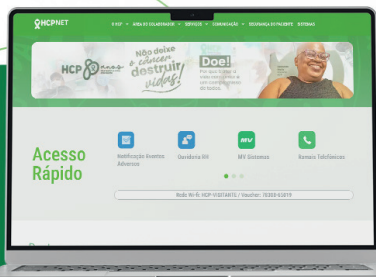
HCPNET

O HCP · ÁREA DO COLABORADOR · SERVIÇOS · COMUNICAÇÃO · SEGURANÇA DO PACIENTE · SISTEMAS

HCP

Não deixe o câncer destruir vidas!

Doe!

Por que doar é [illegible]

Acesso Rápido

Notificação Eventos Adversos

Ouvidoria SIH

MV Sistemas

Ramais Telefônicos

Rede Wi-Fi: HCP-VISITANTE / Voucher: 76309-63019